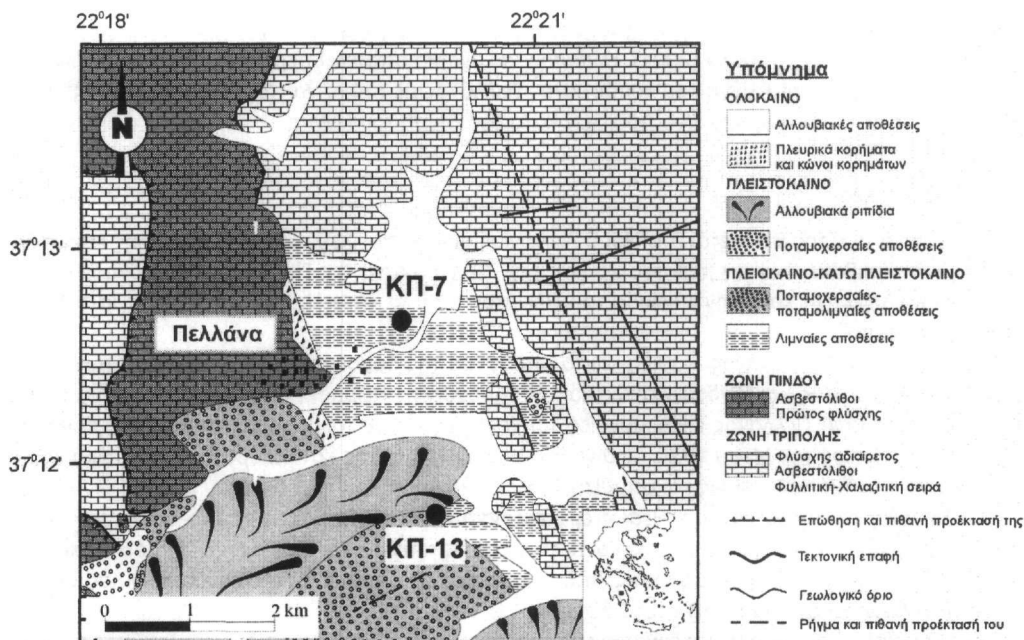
$22^0 18'$

$22^0 21'$

N

$37^0 13'$

$37^0 12'$

ΚΠ-7

Πελλάνα

ΚΠ-13

0 1 2 km

Υπόμνημα

ΟΛΟΚΑΙΝΟ

Αλλουβιακές αποθέσεις

Πλευρικά κορήματα και κώνοι κορημάτων

ΠΛΕΙΣΤΟΚΑΙΝΟ

Αλλουβιακά ριπίδια

Ποταμοχερσαίες αποθέσεις

ΠΛΕΙΟΚΑΙΝΟ-ΚΑΤΩ ΠΛΕΙΣΤΟΚΑΙΝΟ

Ποταμοχερσαίες-ποταμολιμναίες αποθέσεις

Λιμναίες αποθέσεις

ΖΩΝΗ ΠΙΝΔΟΥ

Ασβεστόλιθοι Πρώτος φλύσχης

ΖΩΝΗ ΤΡΙΠΟΛΗΣ

Φλύσχης αδιαίρετος Ασβεστόλιθοι Φυλλιτική-Χαλαζιτική σειρά

Επώθηση και πιθανή προέκτασή της

Τεκτονική επαφή

Γεωλογικό όριο

Ρήγμα και πιθανή προέκτασή του